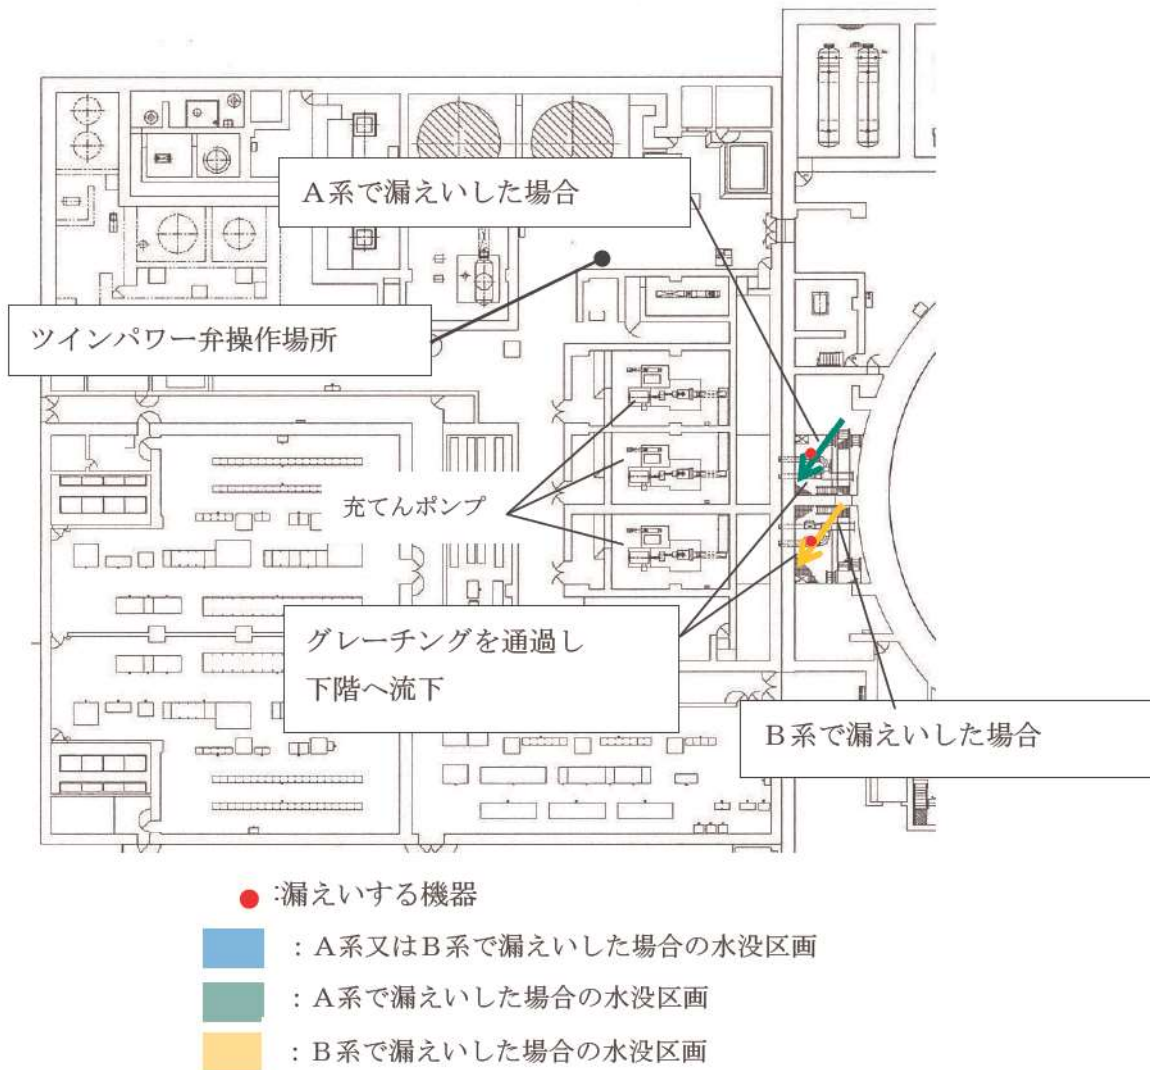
A系で漏えいした場合

ツインパワー弁操作場所

充てんポンプ

グレーチングを通過し
下階へ流下

B系で漏えいした場合

:漏えいする機器

：A系又はB系で漏えいした場合の水没区画

：A系で漏えいした場合の水没区画

：B系で漏えいした場合の水没区画